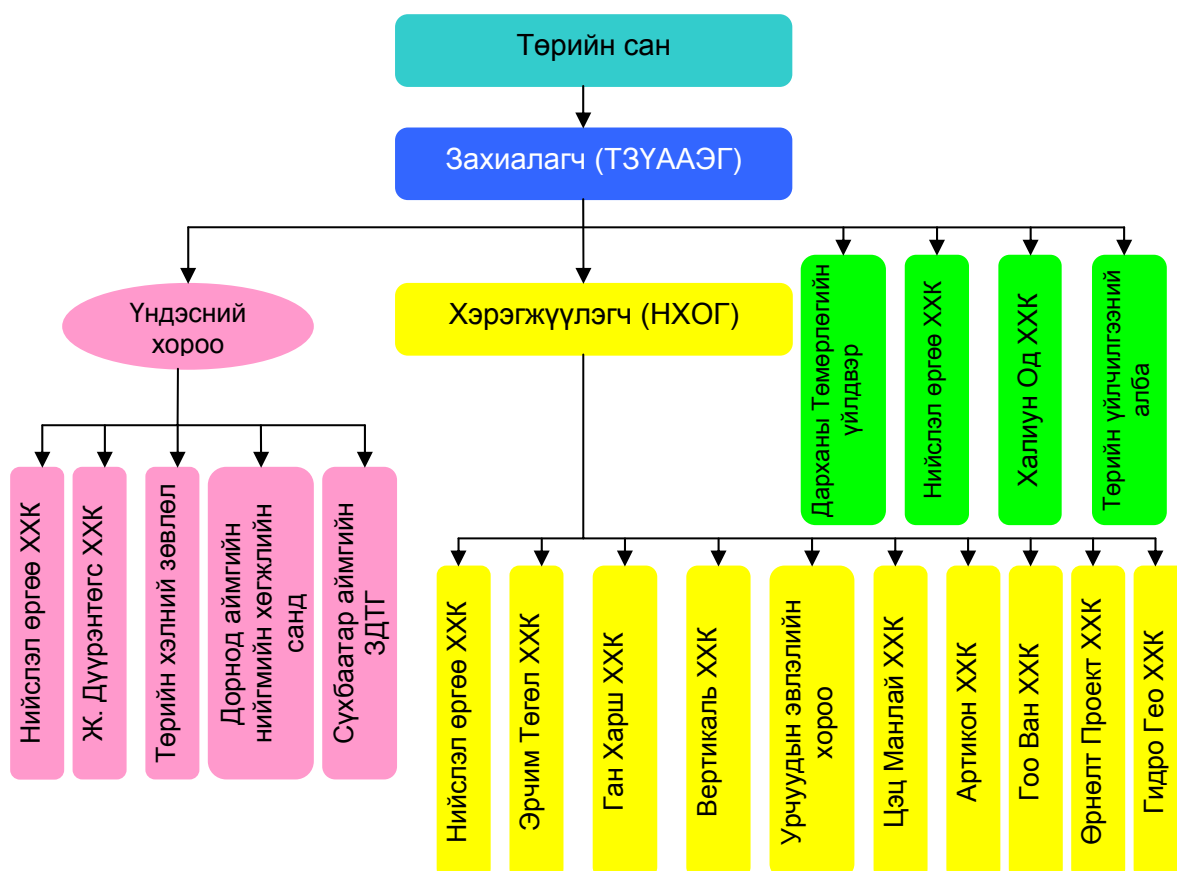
Төрийн сан

Захиалагч (ТЗҮААЭГ)

Үндэсний хороо

Хэрэгжүүлэгч (НХОГ)

Дарханы Төмөрлөгийн үйлдвэр

Нийслэл өргөө ХХК

Халиун Од ХХК

Төрийн үйлчилгээний алба

Нийслэл өргөө ХХК

Ж. Дүүрэнтөгс ХХК

Төрийн хэлний зөвлөл

Дорнод аймгийн нийгмийн хөгжлийн санд

Сүхбаатар аймгийн ЗДТГ

Нийслэл өргөө ХХК

Эрчим Төгөл ХХК

Ган Харш ХХК

Вертикаль ХХК

Урчуудын эвлэлийн хороо

Цэц Манлай ХХК

Артикон ХХК

Гоо Ван ХХК

Өрнөлт Проект ХХК

Гидро Гео ХХК